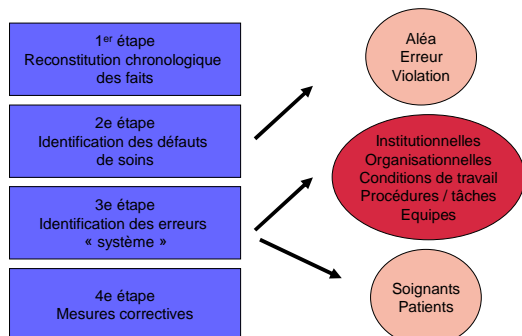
1$^{er}$ étape
Reconstitution chronologique des faits

2e étape
Identification des défauts de soins

3e étape
Identification des erreurs « système »

4e étape
Mesures correctives

Aléa
Erreur
Violation

Institutionnelles
Organisationnelles
Conditions de travail
Procédures / tâches
Equipes

Soignants
Patients